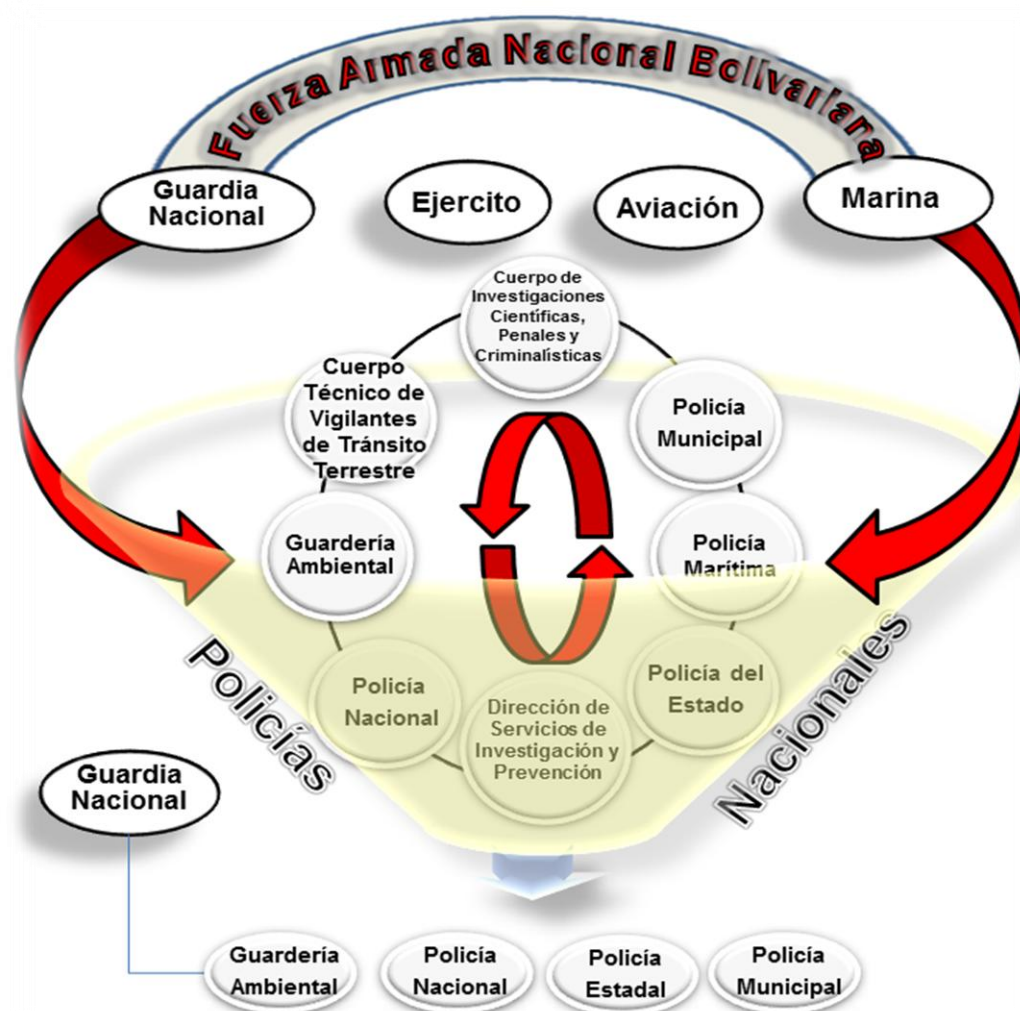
Fuerza Armada Nacional Bolivariana

Guardia Nacional

Ejercito

Aviación

Marina

Cuerpo de Investigaciones Científicas, Penales y Criminalísticas

Cuerpo Técnico de Vigilantes de Tránsito Terrestre

Policía Municipal

Guardería Ambiental

Policía Marítima

Policía Nacional

Dirección de Servicios de Investigación y Prevención

Policía del Estado

Policías

Nacionales

Guardia Nacional

Guardería Ambiental

Policía Nacional

Policía Estadal

Policía Municipal